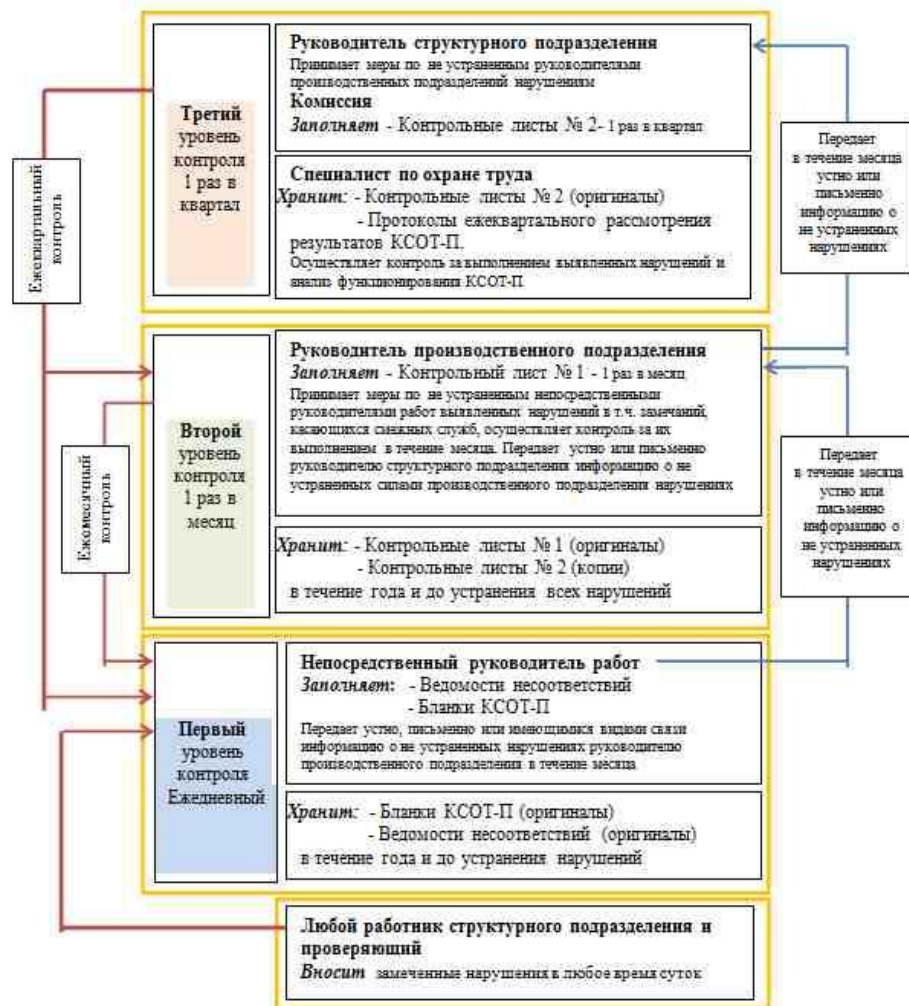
Ежеквартальный контроль

Третий уровень контроля 1 раз в квартал

Руководитель структурного подразделения
Принимает меры по не устраненным руководителями производственных подразделений нарушениям
Комиссия
Заполняет - Контрольные листы № 2 - 1 раз в квартал

Специалист по охране труда
Хранит: - Контрольные листы № 2 (оригиналы)
- Протоколы ежеквартального рассмотрения результатов КСОТ-П.
Осуществляет контроль за выполнением выявленных нарушений и анализ функционирования КСОТ-П.

Передает в течение месяца устно или письменно информацию о не устраненных нарушениях

Ежемесячный контроль

Второй уровень контроля 1 раз в месяц

Руководитель производственного подразделения
Заполняет - Контрольный лист № 1 - 1 раз в месяц
Принимает меры по не устраненным непосредственными руководителями работ выявленных нарушений в т.ч. замечаний, касающихся смежных служб, осуществляет контроль за их выполнением в течение месяца. Передает устно или письменно руководителю структурного подразделения информацию о не устраненных силами производственного подразделения нарушениях

Хранит: - Контрольные листы № 1 (оригиналы)
- Контрольные листы № 2 (копии)
в течение года и до устранения всех нарушений

Передает в течение месяца устно или письменно информацию о не устраненных нарушениях

Первый уровень контроля Ежедневный

Непосредственный руководитель работ
Заполняет: - Ведомости несоответствий
- Бланки КСОТ-П
Передает устно, письменно или имеющимися видами связи информацию о не устраненных нарушениях руководителю производственного подразделения в течение месяца

Хранит: - Бланки КСОТ-П (оригиналы)
- Ведомости несоответствий (оригиналы)
в течение года и до устранения нарушений

Любой работник структурного подразделения и проверяющий
Вносит замеченные нарушения в любое время суток